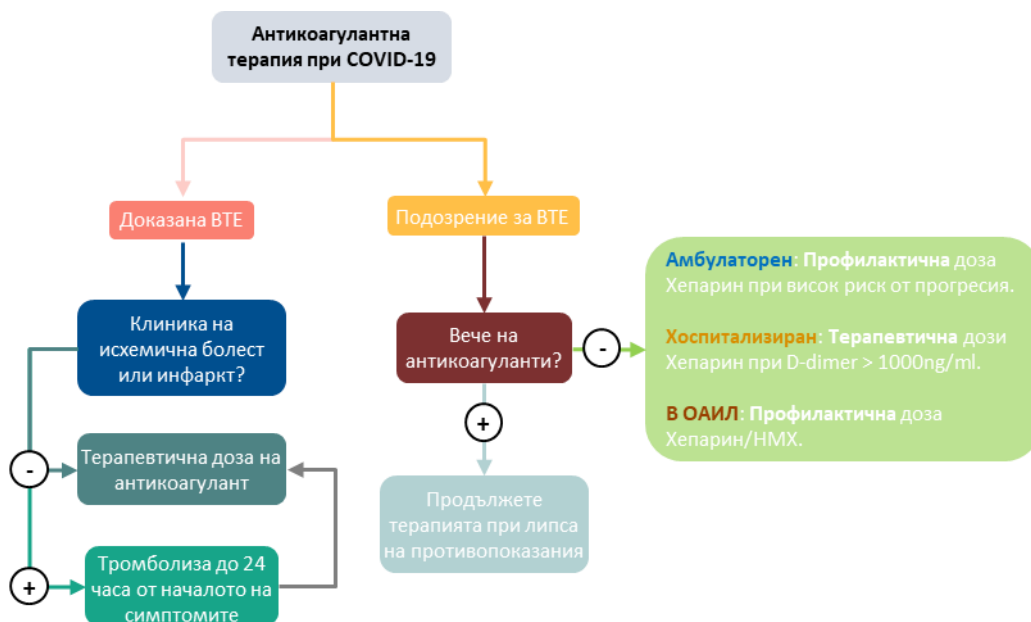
Антикоагулантна терапия при COVID-19

Доказана ВТЕ

Подозрение за ВТЕ

Клиника на исхемична болест или инфаркт?

-

Терапевтична доза на антикоагулант

+

Тромболиза до 24 часа от началото на симптомите

Вече на антикоагуланти?

-

+

Продължете терапията при липса на противопоказания

Амбулаторен: Профилактична доза Хепарин при висок риск от прогресия.

Хоспитализиран: Терапевтична дози Хепарин при D-dimer > 1000ng/ml.

В ОАИЛ: Профилактична доза Хепарин/НМХ.